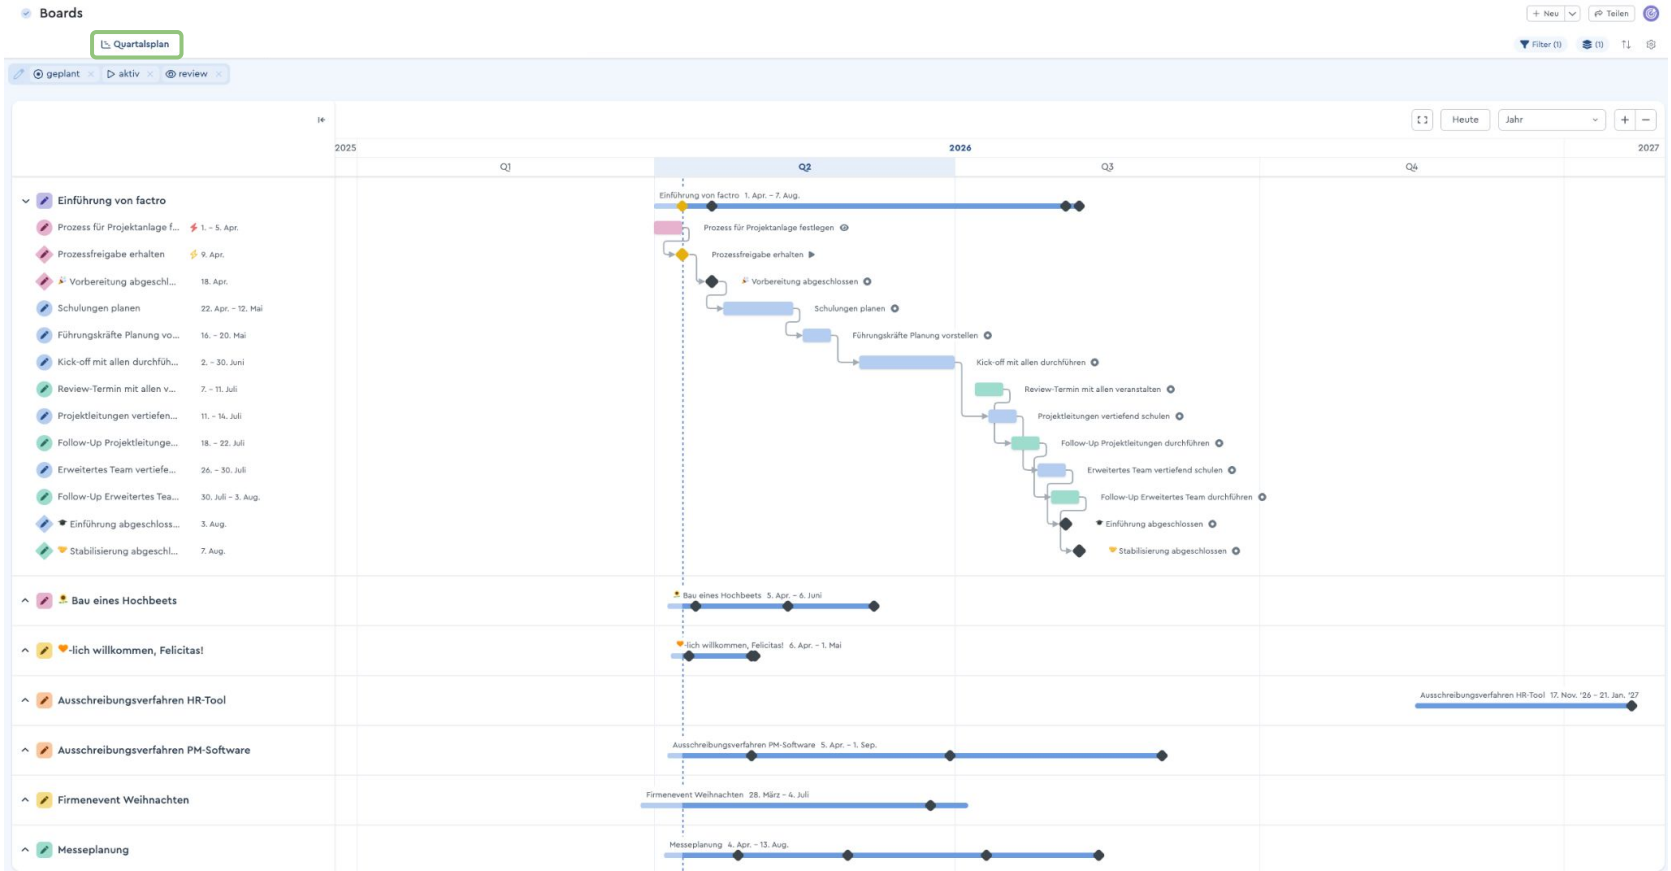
Boards

+ Neu | Teilen

Quartalsplan

Filter (1) (1)

geplant × aktiv × review ×

Heute | Jahr | + | −

2025 | 2026 | 2027

Q1 | Q2 | Q3 | Q4

| Einführung von factro | |
|---|---|
| Prozess für Projektanlage f... | 1. – 5. Apr. |
| Prozessfreigabe erhalten | 9. Apr. |
| Vorbereitung abgeschl... | 18. Apr. |
| Schulungen planen | 22. Apr. – 12. Mai |
| Führungskräfte Planung vo... | 16. – 20. Mai |
| Kick-off mit allen durchfüh... | 2. – 30. Juni |
| Review-Termin mit allen v... | 7. – 11. Juli |
| Projektleitungen vertiefen... | 11. – 14. Juli |
| Follow-Up Projektleitunge... | 18. – 22. Juli |
| Erweitertes Team vertiefe... | 26. – 30. Juli |
| Follow-Up Erweitertes Tea... | 30. Juli – 3. Aug. |
| Einführung abgeschloss... | 3. Aug. |
| Stabilisierung abgeschl... | 7. Aug. |

Einführung von factro 1. Apr. – 7. Aug.
Prozess für Projektanlage festlegen
Prozessfreigabe erhalten
Vorbereitung abgeschlossen
Schulungen planen
Führungskräfte Planung vorstellen
Kick-off mit allen durchführen
Review-Termin mit allen veranstalten
Projektleitungen vertiefend schulen
Follow-Up Projektleitungen durchführen
Erweitertes Team vertiefend schulen
Follow-Up Erweitertes Team durchführen
Einführung abgeschlossen
Stabilisierung abgeschlossen

Bau eines Hochbeets
Bau eines Hochbeets 5. Apr. – 6. Juni

-lich willkommen, Felicitas!
-lich willkommen, Felicitas! 6. Apr. – 1. Mai

Ausschreibungsverfahren HR-Tool
Ausschreibungsverfahren HR-Tool 17. Nov. '26 – 21. Jan. '27

Ausschreibungsverfahren PM-Software
Ausschreibungsverfahren PM-Software 5. Apr. – 1. Sep.

Firmenevent Weihnachten
Firmenevent Weihnachten 28. März – 4. Juli

Messeplanung
Messeplanung 4. Apr. – 13. Aug.